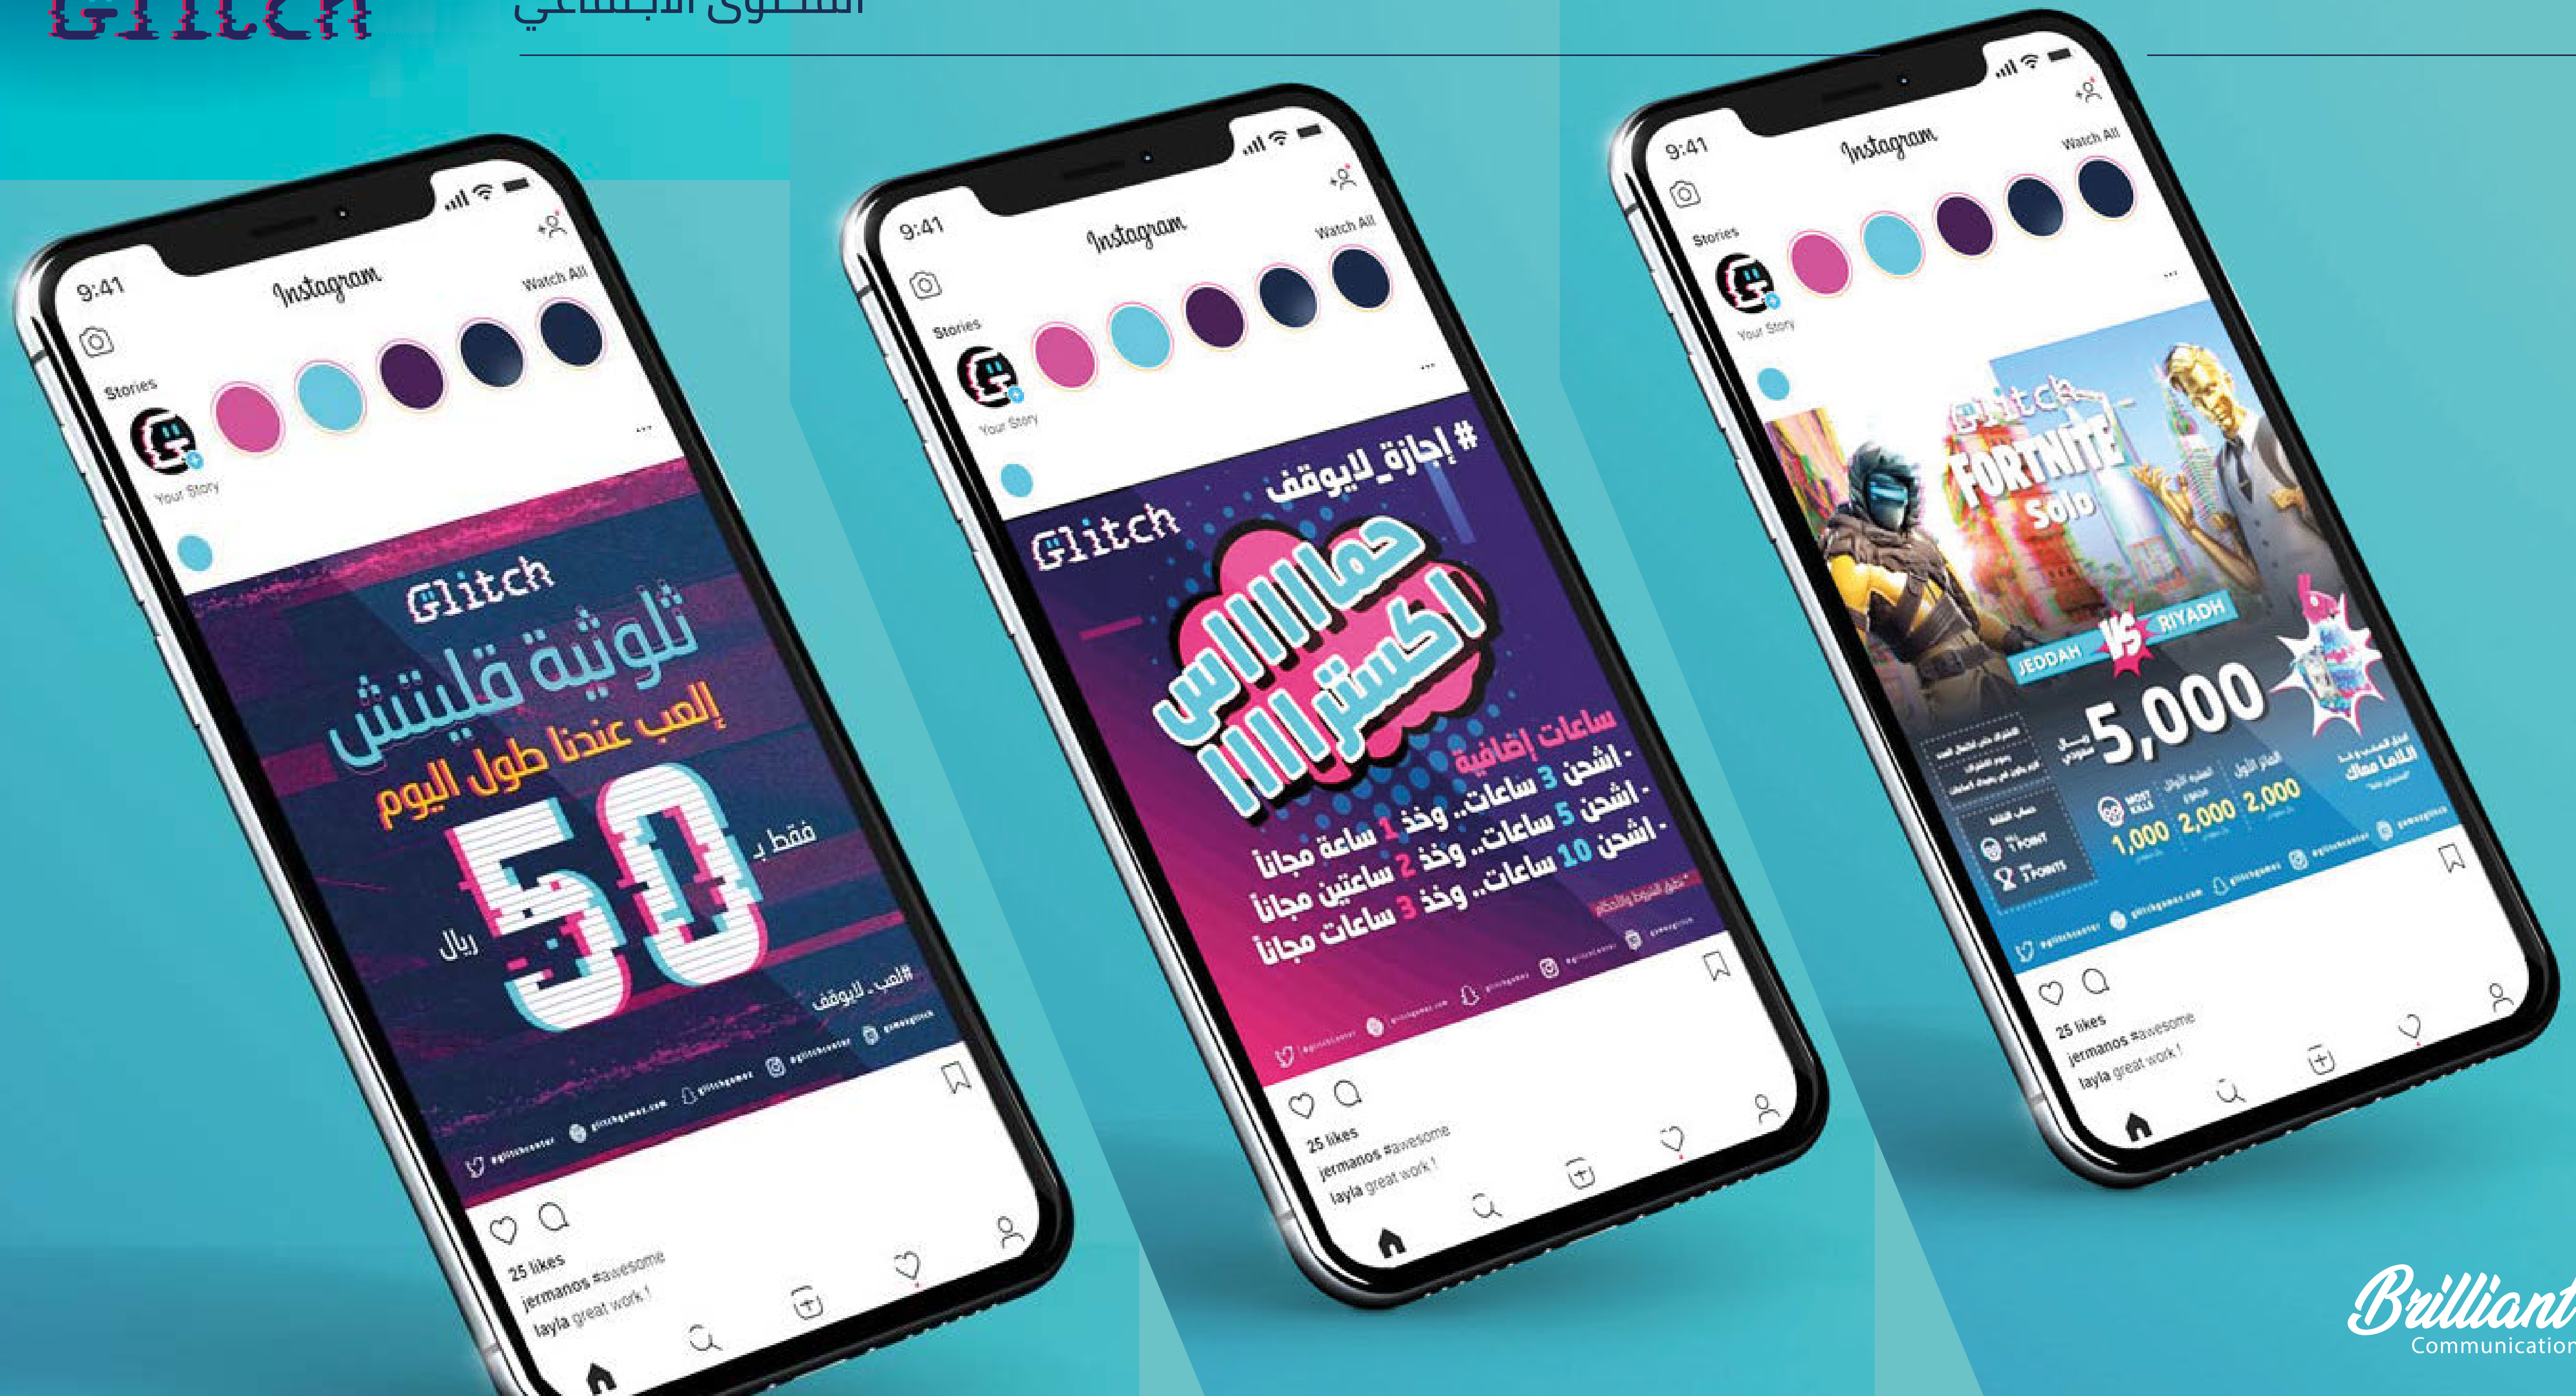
Glitch
المحتوى الاجتماعي

9:41
Instagram
Watch All
Stories
Your Story
Glitch
ثلوثية قليتش
إلعب عندنا طول اليوم
فقط بـ
50
ريال
#إلعب_لايوقف
@glitchcenter glitchgamez.com glitchgamez @glitchcenter gamezglitch
25 likes
jermanos #awesome
layla great work !

9:41
Instagram
Watch All
Stories
Your Story
# إجازة_لايوقف
Glitch
حماااااس
اكسترااااا
ساعات إضافية
. اشحن 3 ساعات.. وخذ 1 ساعة مجانا
. اشحن 5 ساعات.. وخذ 2 ساعتين مجانا
. اشحن 10 ساعات.. وخذ 3 ساعات مجانا
25 likes
jermanos #awesome
layla great work !

9:41
Instagram
Watch All
Stories
Your Story
Glitch
FORTNITE
Solo
JEDDAH VS RIYADH
5,000 ريال سعودي
MOST KILLS 1,000
2,000
2,000
1 POINT
3 POINTS
25 likes
jermanos #awesome
layla great work !

Brilliant
Communication